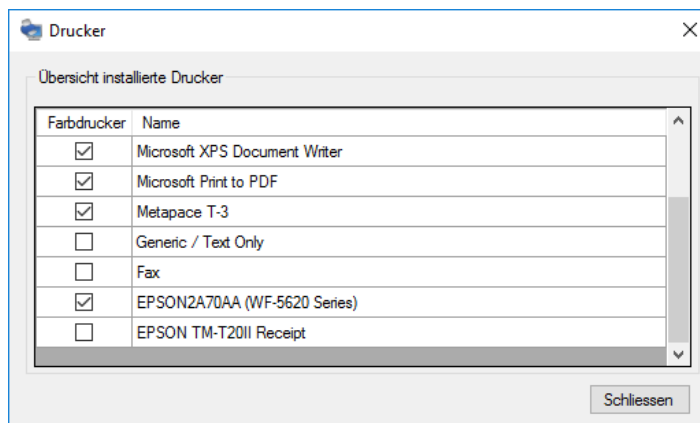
Drucker

Übersicht installierte Drucker

| Farbdrucker | Name |
|---|---|
| ☑ | Microsoft XPS Document Writer |
| ☑ | Microsoft Print to PDF |
| ☑ | Metapace T-3 |
| ☐ | Generic / Text Only |
| ☐ | Fax |
| ☑ | EPSON2A70AA (WF-5620 Series) |
| ☐ | EPSON TM-T20II Receipt |

Schliessen